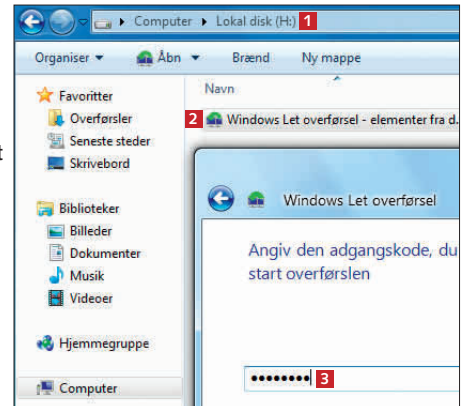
Computer ▸ Lokal disk (H:) 1

Organiser ▾ Åbn ▾ Brænd Ny mappe

Navn

Favoritter
Overførsler
Seneste steder
Skrivebord

Biblioteker
Billeder
Dokumenter
Musik
Videoer

Hjemmegruppe

Computer

2 Windows Let overførsel - elementer fra d

Windows Let overførsel

Angiv den adgangskode, du
start overførslen

•••••••• 3